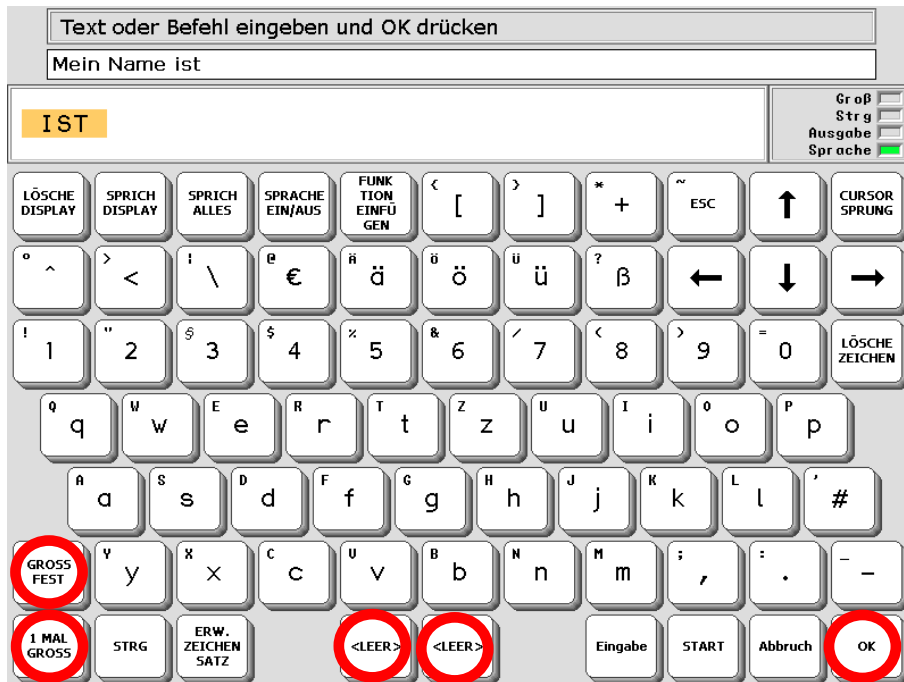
Text oder Befehl eingeben und OK drücken

Mein Name ist

IST

Groß
Strg
Ausgabe
Sprache

LÖSCHE DISPLAY
SPRICH DISPLAY
SPRICH ALLES
SPRACHE EIN/AUS
FUNK TION EINFÜ GEN
{ [
} ]
* +
~ ESC
↑
CURSOR SPRUNG

° ^
> <
| \
@ €
Ä ä
Ö ö
Ü ü
? ß
←
↓
→

! 1
" 2
§ 3
$ 4
% 5
& 6
/ 7
( 8
) 9
= 0
LÖSCHE ZEICHEN

Q q
W w
E e
R r
T t
Z z
U u
I i
O o
P p

A a
S s
D d
F f
G g
H h
J j
K k
L l
' #

GROSS FEST
Y y
X x
C c
V v
B b
N n
M m
; ,
: .
_ –

1 MAL GROSS
STRG
ERW. ZEICHEN SATZ
<LEER>
<LEER>
Eingabe
START
Abbruch
OK